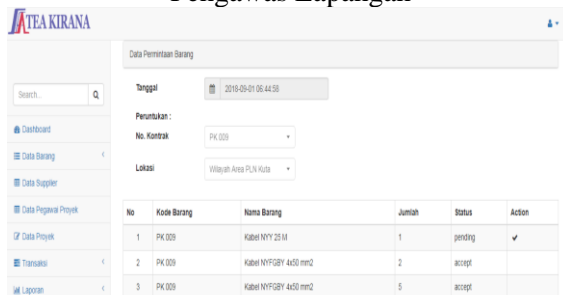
Pengawas Lapangan

ATEA KIRANA

Search...

Dashboard
Data Barang
Data Supplier
Data Pegawai Proyek
Data Proyek
Transaksi
Laporan

Data Permintaan Barang

Tanggal
2018-09-01 05:44:56

Peruntukan :
No. Kontrak
PK 009

Lokasi
Wilayah Area PLN Kuta

| No | Kode Barang | Nama Barang | Jumlah | Status | Action |
|---|---|---|---|---|---|
| 1 | PK 009 | Kabel NYY 25 M | 1 | pending | ✔ |
| 2 | PK 009 | Kabel NYFGBY 4x50 mm2 | 2 | accept | |
| 3 | PK 009 | Kabel NYFGBY 4x50 mm2 | 5 | accept | |